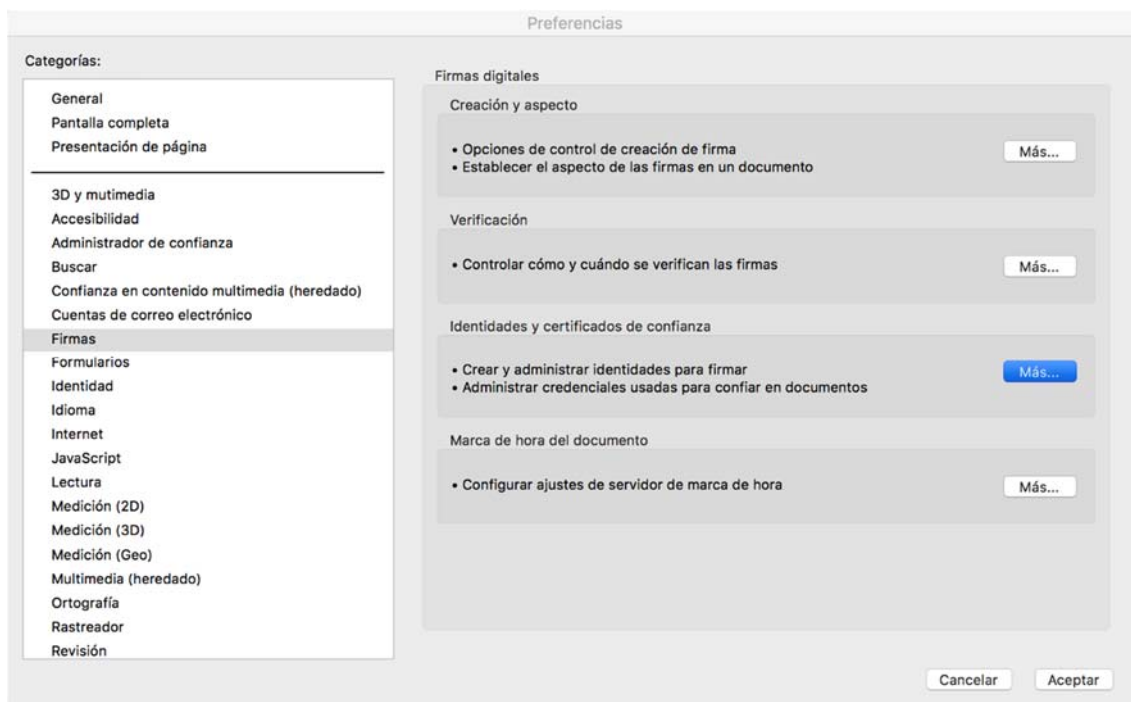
Preferencias

Categorías:

General
Pantalla completa
Presentación de página

3D y mutimedia
Accesibilidad
Administrador de confianza
Buscar
Confianza en contenido multimedia (heredado)
Cuentas de correo electrónico
Firmas
Formularios
Identidad
Idioma
Internet
JavaScript
Lectura
Medición (2D)
Medición (3D)
Medición (Geo)
Multimedia (heredado)
Ortografía
Rastreador
Revisión

Firmas digitales

Creación y aspecto

• Opciones de control de creación de firma
• Establecer el aspecto de las firmas en un documento

Más...

Verificación

• Controlar cómo y cuándo se verifican las firmas

Más...

Identidades y certificados de confianza

• Crear y administrar identidades para firmar
• Administrar credenciales usadas para confiar en documentos

Más...

Marca de hora del documento

• Configurar ajustes de servidor de marca de hora

Más...

Cancelar
Aceptar